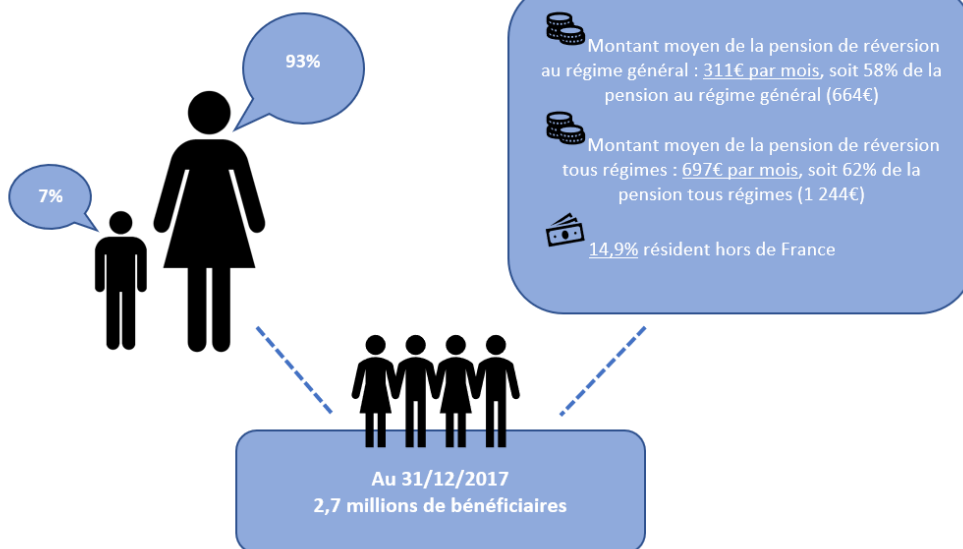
93%

7%

Montant moyen de la pension de réversion au régime général : 311€ par mois, soit 58% de la pension au régime général (664€)

Montant moyen de la pension de réversion tous régimes : 697€ par mois, soit 62% de la pension tous régimes (1 244€)

14,9% résident hors de France

Au 31/12/2017
2,7 millions de bénéficiaires